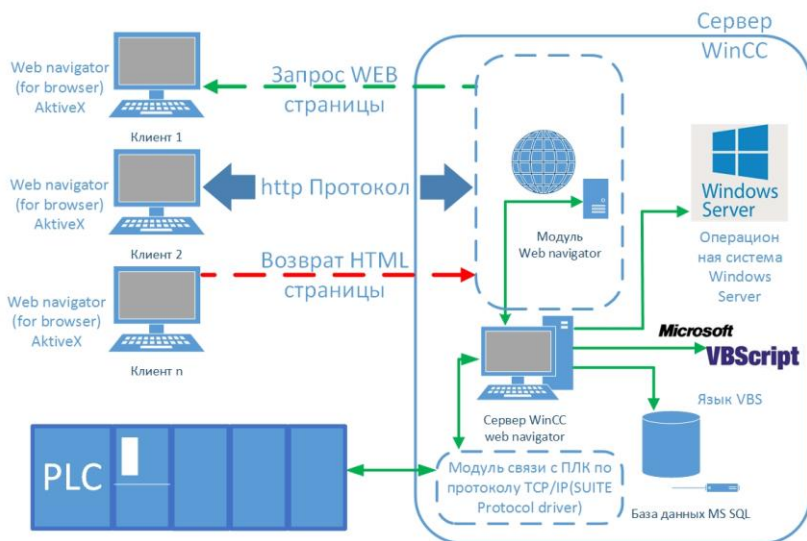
Сервер WinCC

Web navigator (for browser) AktiveX

Клиент 1

Запрос WEB страницы

Web navigator (for browser) AktiveX

Клиент 2

http Протокол

Web navigator (for browser) AktiveX

Клиент n

Возврат HTML страницы

Модуль Web navigator

Windows Server

Операционная система Windows Server

Microsoft VBScript

Язык VBS

Сервер WinCC web navigator

PLC

Модуль связи с ПЛК по протоколу TCP/IP(SUITE Protocol driver)

База данных MS SQL